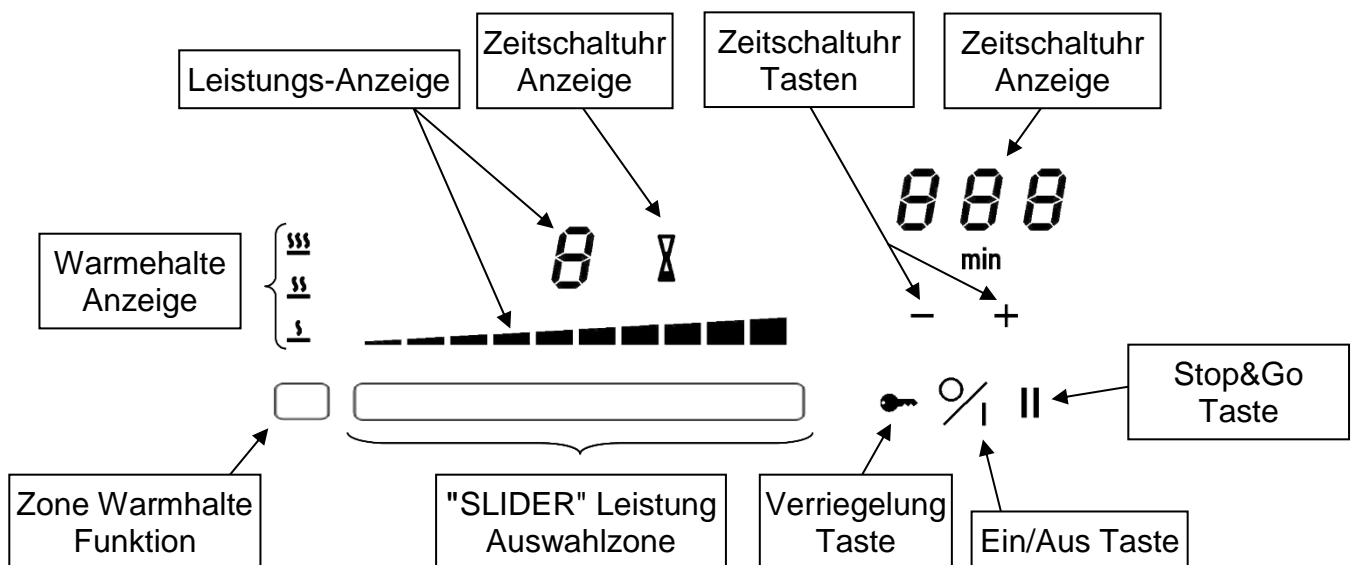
Leistungs-Anzeige

Zeitschaltuhr Anzeige

Zeitschaltuhr Tasten

Zeitschaltuhr Anzeige

888

min

Warmehalte Anzeige

8

−

+

Stop&Go Taste

Zone Warmhalte Funktion

"SLIDER" Leistung Auswahlzone

Verriegelung Taste

Ein/Aus Taste